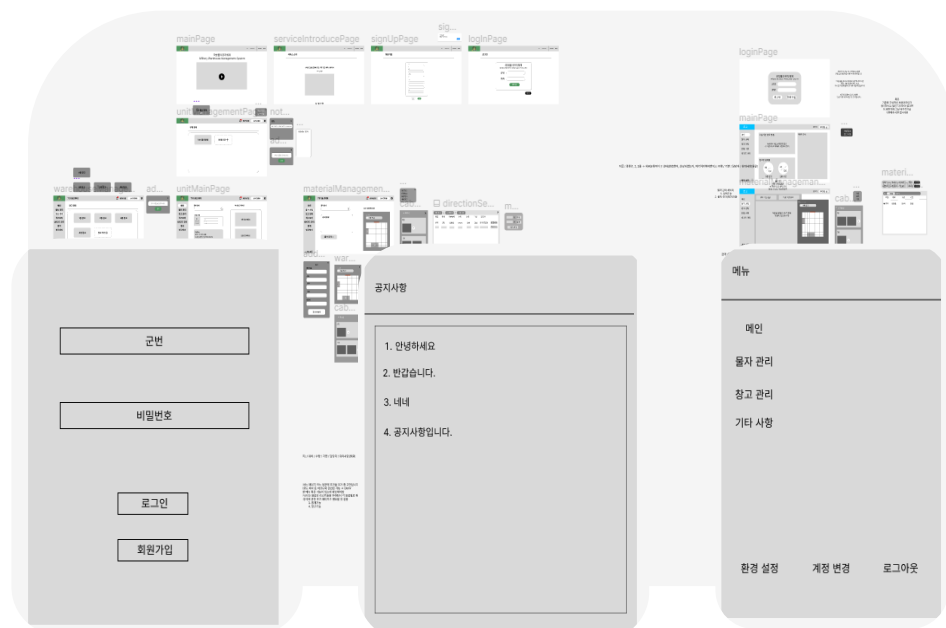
mainPage serviceIntroducePage signUpPage sig... loginPage

unitManagementPage not...

loginPage

mainPage

materi...

ware... ad... unitMainPage materialManagemen... directionSe... m... cab...

war... cab...

군번

비밀번호

로그인

회원가입

공지사항

1. 안녕하세요

2. 반갑습니다.

3. 네네

4. 공지사항입니다.

메뉴

메인

물자 관리

창고 관리

기타 사항

환경 설정 계정 변경 로그아웃